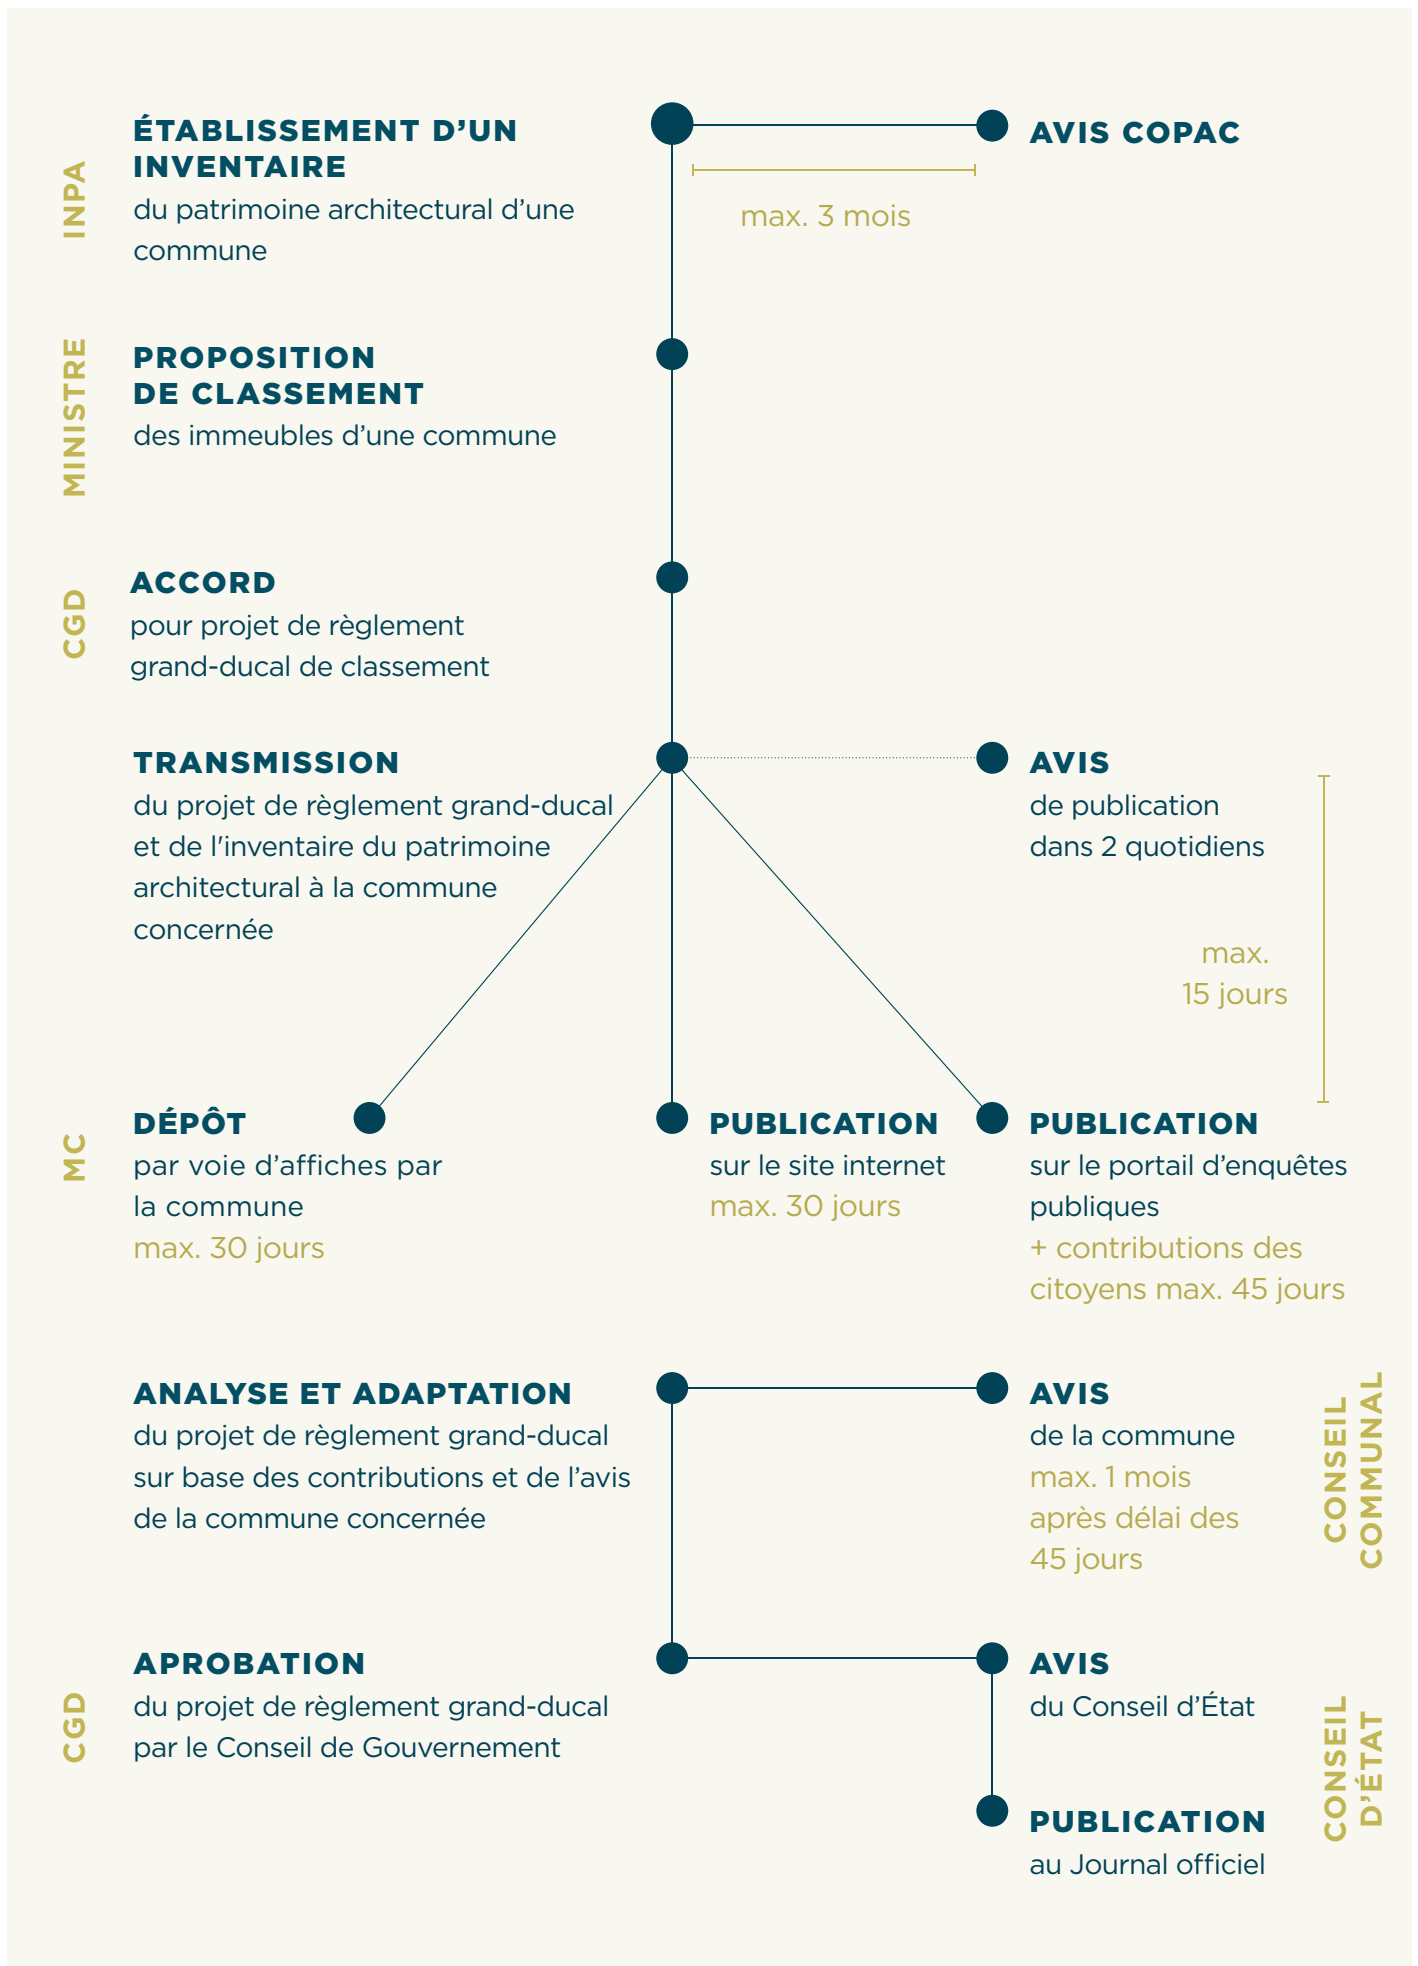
INPA

ÉTABLISSEMENT D'UN INVENTAIRE
du patrimoine architectural d'une commune

AVIS COPAC

max. 3 mois

MINISTRE

PROPOSITION DE CLASSEMENT
des immeubles d'une commune

CGD

ACCORD
pour projet de règlement grand-ducal de classement

TRANSMISSION
du projet de règlement grand-ducal et de l'inventaire du patrimoine architectural à la commune concernée

AVIS
de publication dans 2 quotidiens

max. 15 jours

MC

DÉPÔT
par voie d'affiches par la commune
max. 30 jours

PUBLICATION
sur le site internet
max. 30 jours

PUBLICATION
sur le portail d'enquêtes publiques
+ contributions des citoyens max. 45 jours

ANALYSE ET ADAPTATION
du projet de règlement grand-ducal sur base des contributions et de l'avis de la commune concernée

AVIS
de la commune
max. 1 mois après délai des 45 jours

CONSEIL COMMUNAL

CGD

APROBATION
du projet de règlement grand-ducal par le Conseil de Gouvernement

AVIS
du Conseil d'État

PUBLICATION
au Journal officiel

CONSEIL D'ÉTAT